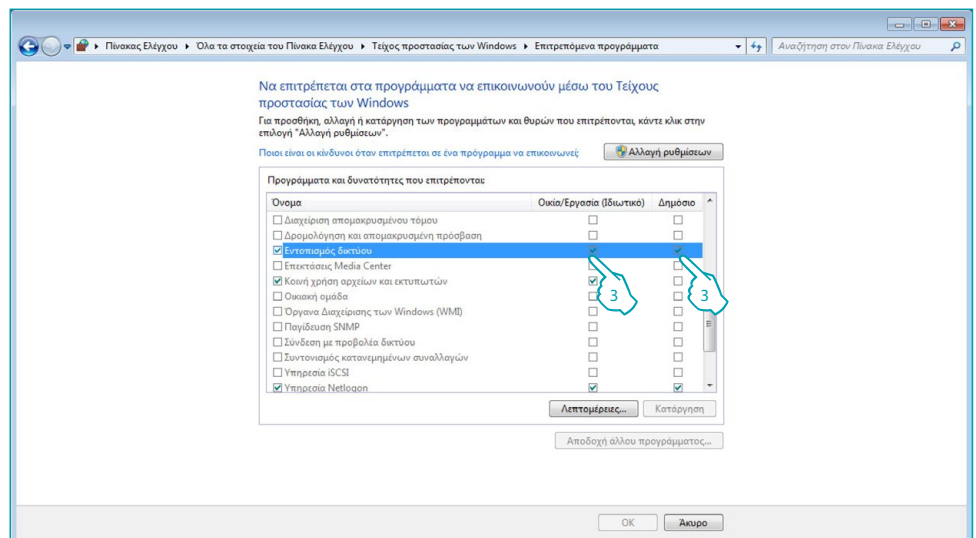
Πίνακας Ελέγχου ▸ Όλα τα στοιχεία του Πίνακα Ελέγχου ▸ Τείχος προστασίας των Windows ▸ Επιτρεπόμενα προγράμματα

Αναζήτηση στον Πίνακα Ελέγχου

Να επιτρέπεται στα προγράμματα να επικοινωνούν μέσω του Τείχους προστασίας των Windows

Για προσθήκη, αλλαγή ή κατάργηση των προγραμμάτων και θυρών που επιτρέπονται, κάντε κλικ στην επιλογή "Αλλαγή ρυθμίσεων".

Ποιοι είναι οι κίνδυνοι όταν επιτρέπεται σε ένα πρόγραμμα να επικοινωνεί;

Αλλαγή ρυθμίσεων

Προγράμματα και δυνατότητες που επιτρέπονται:

| Όνομα | Οικία/Εργασία (Ιδιωτικό) | Δημόσιο |
|---|---|---|
| ☐ Διαχείριση απομακρυσμένου τόμου | ☐ | ☐ |
| ☐ Δρομολόγηση και απομακρυσμένη πρόσβαση | ☐ | ☐ |
| ☑ Εντοπισμός δικτύου | ☑ | ☑ |
| ☐ Επεκτάσεις Media Center | ☐ | ☐ |
| ☑ Κοινή χρήση αρχείων και εκτυπωτών | ☑ | ☐ |
| ☐ Οικιακή ομάδα | ☐ | ☐ |
| ☐ Όργανα Διαχείρισης των Windows (WMI) | ☐ | ☐ |
| ☐ Παγίδευση SNMP | ☐ | ☐ |
| ☐ Σύνδεση με προβολέα δικτύου | ☐ | ☐ |
| ☐ Συντονισμός κατανεμημένων συναλλαγών | ☐ | ☐ |
| ☐ Υπηρεσία iSCSI | ☐ | ☐ |
| ☑ Υπηρεσία Netlogon | ☑ | ☑ |

3 3

Λεπτομέρειες... Κατάργηση

Αποδοχή άλλου προγράμματος...

OK Άκυρο